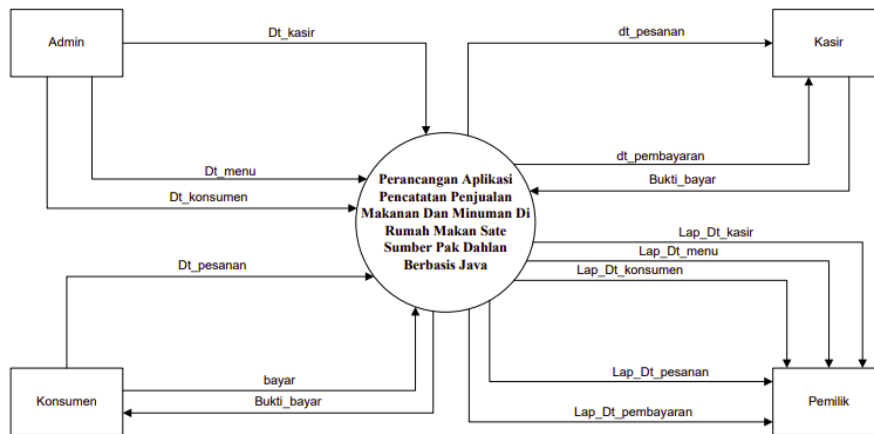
Admin

Dt_kasir

dt_pesanan

Kasir

Dt_menu

dt_pembayaran

Bukti_bayar

Dt_konsumen

Perancangan Aplikasi Pencatatan Penjualan Makanan Dan Minuman Di Rumah Makan Sate Sumber Pak Dahlan Berbasis Java

Lap_Dt_kasir

Lap_Dt_menu

Dt_pesanan

Lap_Dt_konsumen

Lap_Dt_pesanan

bayar

Konsumen

Bukti_bayar

Pemilik

Lap_Dt_pembayaran